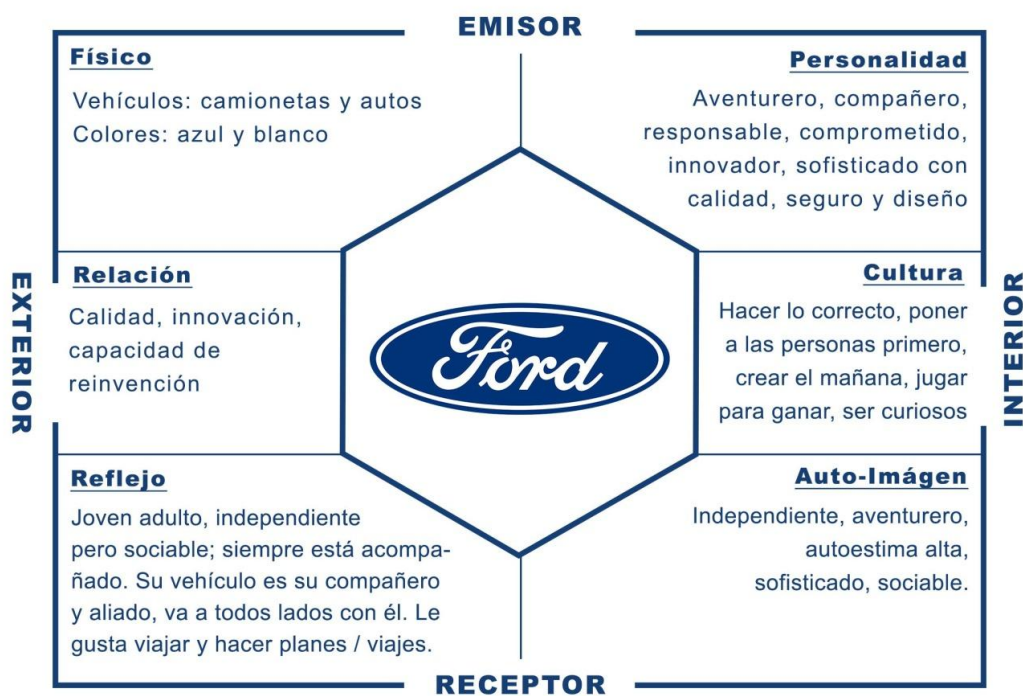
EMISOR

Físico

Vehículos: camionetas y autos
Colores: azul y blanco

Personalidad

Aventurero, compañero, responsable, comprometido, innovador, sofisticado con calidad, seguro y diseño

EXTERIOR

Relación

Calidad, innovación, capacidad de reinvención

Ford

Cultura

Hacer lo correcto, poner a las personas primero, crear el mañana, jugar para ganar, ser curiosos

INTERIOR

Reflejo

Joven adulto, independiente pero sociable; siempre está acompañado. Su vehículo es su compañero y aliado, va a todos lados con él. Le gusta viajar y hacer planes / viajes.

Auto-Imágen

Independiente, aventurero, autoestima alta, sofisticado, sociable.

RECEPTOR